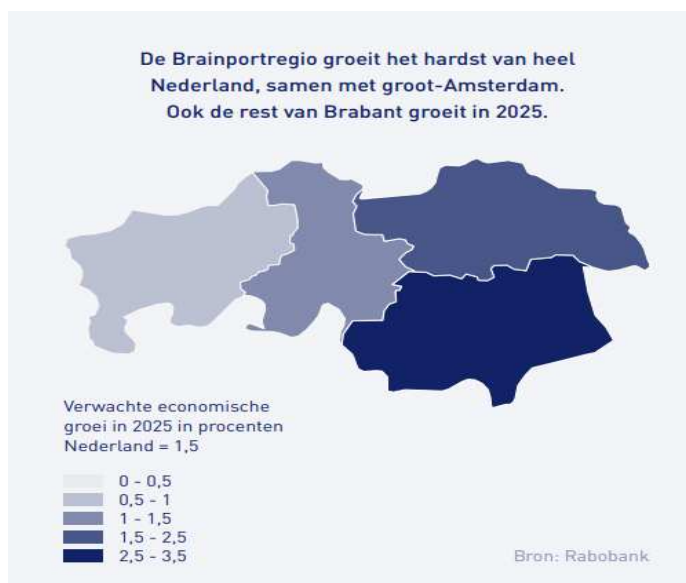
De Brainportregio groeit het hardst van heel Nederland, samen met groot-Amsterdam. Ook de rest van Brabant groeit in 2025.

Verwachte economische groei in 2025 in procenten
Nederland = 1,5

0 - 0,5
0,5 - 1
1 - 1,5
1,5 - 2,5
2,5 - 3,5

Bron: Rabobank